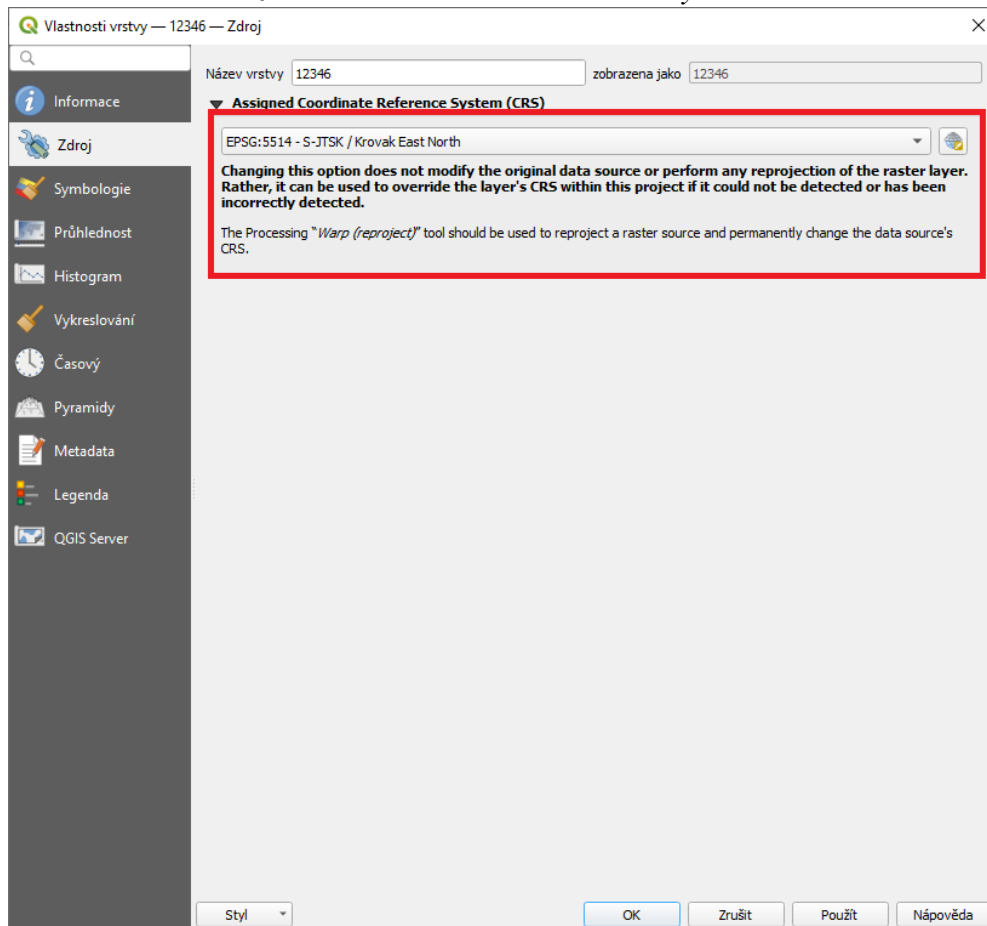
Vlastnosti vrstvy — 12346 — Zdroj

Informace
Zdroj
Symbologie
Průhlednost
Histogram
Vykreslování
Časový
Pyramidy
Metadata
Legenda
QGIS Server

Název vrstvy 12346 zobrazena jako 12346

Assigned Coordinate Reference System (CRS)

EPSG:5514 - S-JTSK / Krovak East North

Changing this option does not modify the original data source or perform any reprojection of the raster layer. Rather, it can be used to override the layer's CRS within this project if it could not be detected or has been incorrectly detected.

The Processing "Warp (reproject)" tool should be used to reproject a raster source and permanently change the data source's CRS.

Styl
OK
Zrušit
Použít
Nápověda